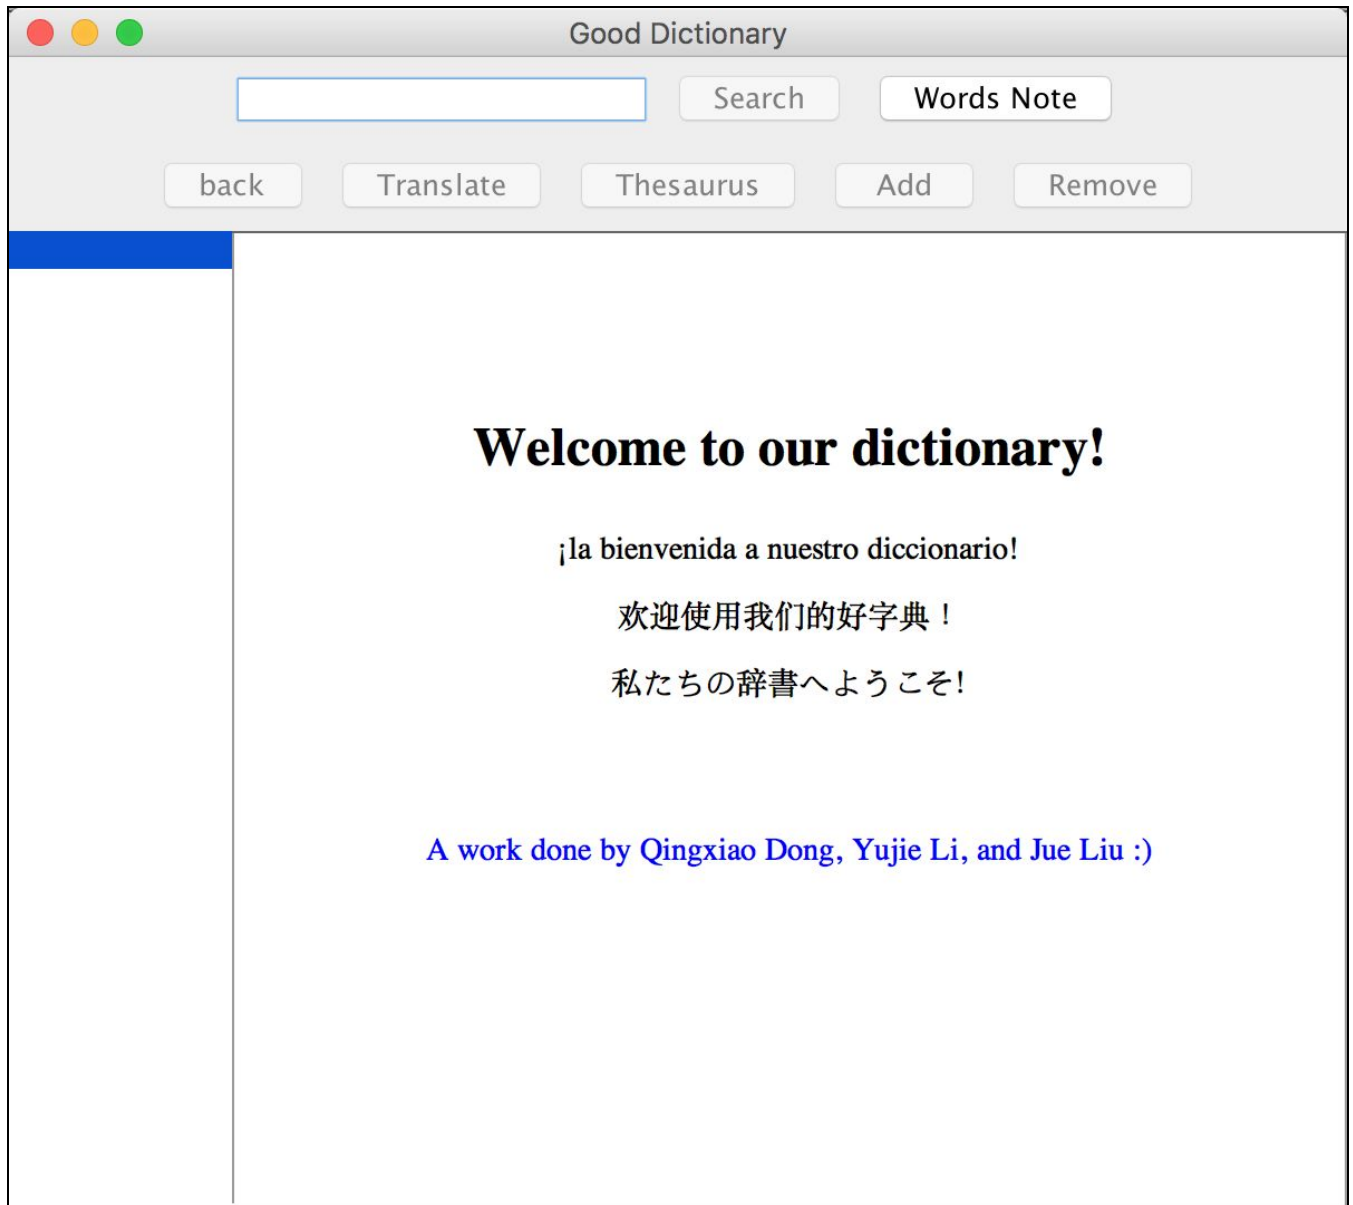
Good Dictionary

Search

Words Note

back

Translate

Thesaurus

Add

Remove

Welcome to our dictionary!

¡la bienvenida a nuestro diccionario!

欢迎使用我们的好字典！

私たちの辞書へようこそ!

A work done by Qingxiao Dong, Yujie Li, and Jue Liu :)